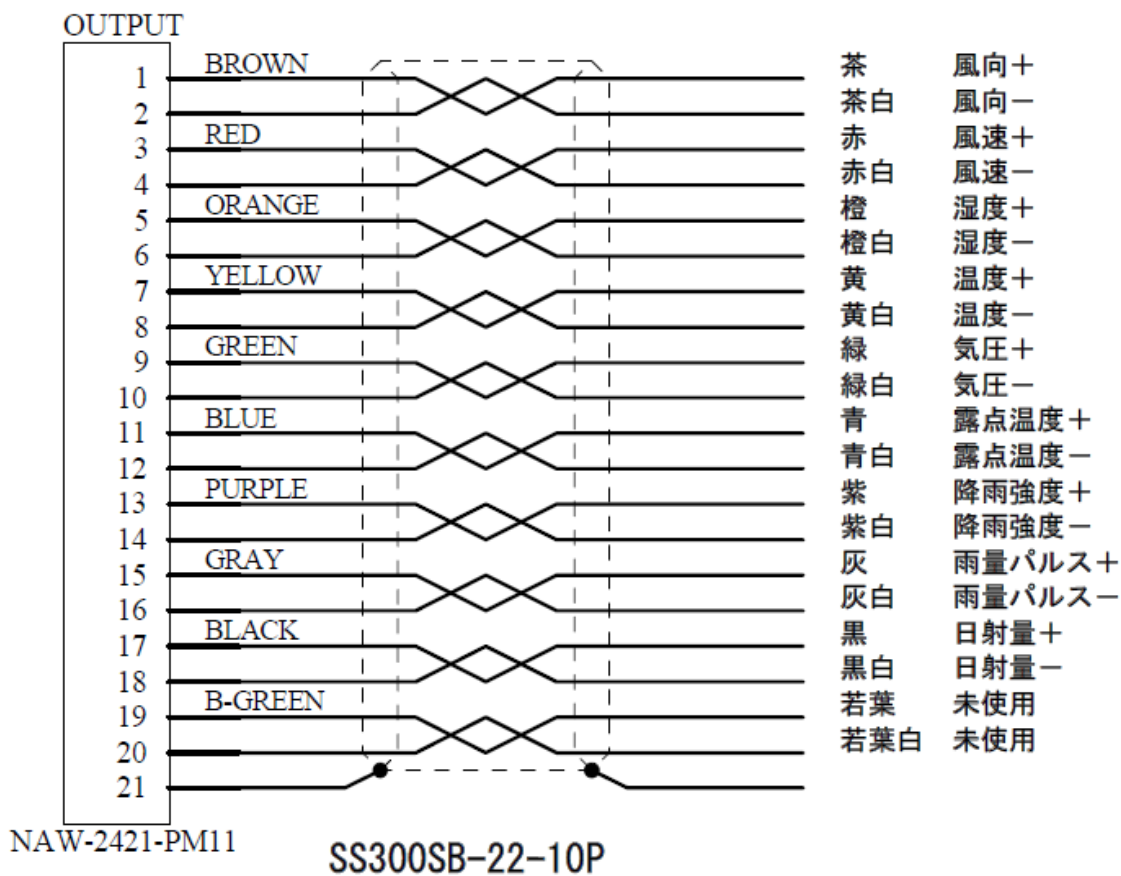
OUTPUT

1 BROWN
2
3 RED
4
5 ORANGE
6
7 YELLOW
8
9 GREEN
10
11 BLUE
12
13 PURPLE
14
15 GRAY
16
17 BLACK
18
19 B-GREEN
20
21

NAW-2421-PM11

| | |
|---|---|
| 茶 | 風向＋ |
| 茶白 | 風向－ |
| 赤 | 風速＋ |
| 赤白 | 風速－ |
| 橙 | 湿度＋ |
| 橙白 | 湿度－ |
| 黄 | 温度＋ |
| 黄白 | 温度－ |
| 緑 | 気圧＋ |
| 緑白 | 気圧－ |
| 青 | 露点温度＋ |
| 青白 | 露点温度－ |
| 紫 | 降雨強度＋ |
| 紫白 | 降雨強度－ |
| 灰 | 雨量パルス＋ |
| 灰白 | 雨量パルス－ |
| 黒 | 日射量＋ |
| 黒白 | 日射量－ |
| 若葉 | 未使用 |
| 若葉白 | 未使用 |

SS300SB-22-10P